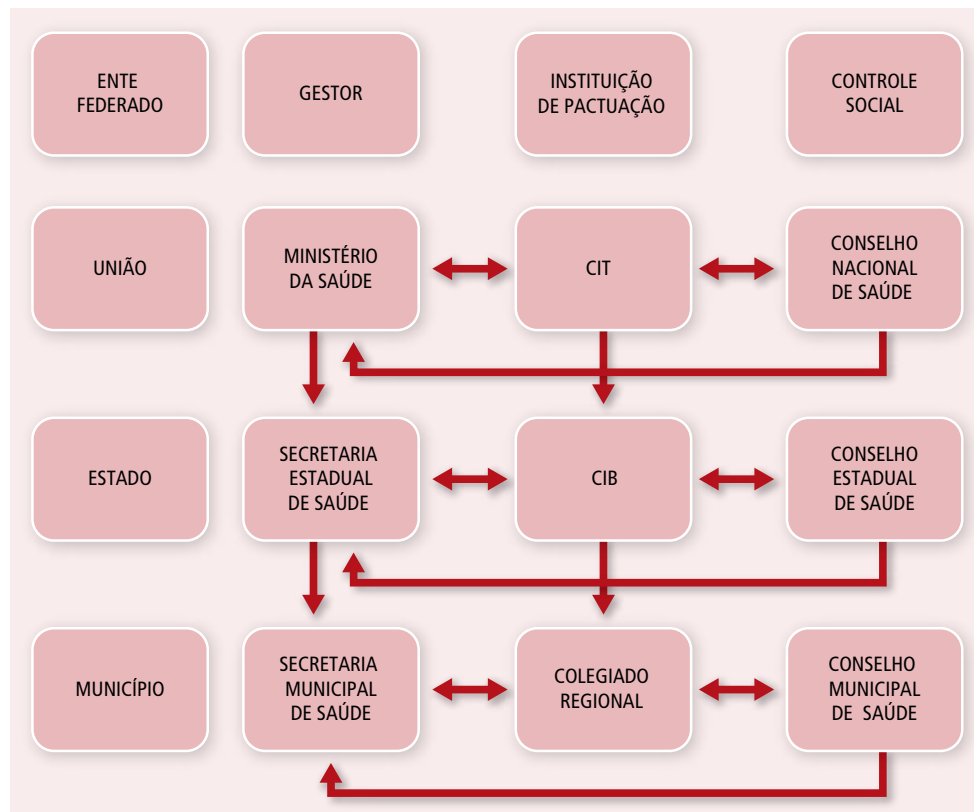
ENTE FEDERADO

GESTOR

INSTITUIÇÃO DE PACTUAÇÃO

CONTROLE SOCIAL

UNIÃO

MINISTÉRIO DA SAÚDE

CIT

CONSELHO NACIONAL DE SAÚDE

ESTADO

SECRETARIA ESTADUAL DE SAÚDE

CIB

CONSELHO ESTADUAL DE SAÚDE

MUNICÍPIO

SECRETARIA MUNICIPAL DE SAÚDE

COLEGIADO REGIONAL

CONSELHO MUNICIPAL DE SAÚDE